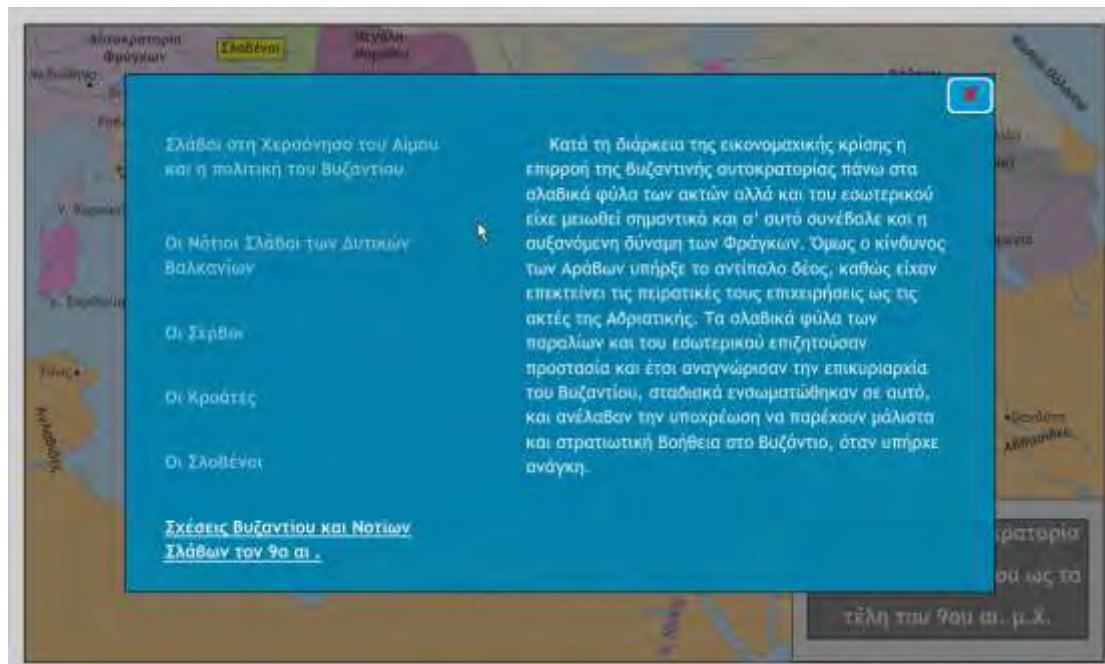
Αυτοκρατορία Φράγκων

Σλοβένοι

Μεγάλη Μοραβία

Σλάβοι στη Χερσόνησο του Αίμου και η πολιτική του Βυζαντίου

Οι Νότιοι Σλάβοι των Δυτικών Βαλκανίων

Οι Σέρβοι

Οι Κροάτες

Οι Σλοβένοι

Σχέσεις Βυζαντίου και Νοτίων Σλάβων τον 9ο αι .

Κατά τη διάρκεια της εικονομαχικής κρίσης η επιρροή της βυζαντινής αυτοκρατορίας πάνω στα σλαβικά φύλα των ακτών αλλά και του εσωτερικού είχε μειωθεί σημαντικά και σ' αυτό συνέβαλε και η αυξανόμενη δύναμη των Φράγκων. Όμως ο κίνδυνος των Αράβων υπήρξε το αντίπαλο δέος, καθώς είχαν επεκτείνει τις πειρατικές τους επιχειρήσεις ως τις ακτές της Αδριατικής. Τα σλαβικά φύλα των παραλίων και του εσωτερικού επιζητούσαν προστασία και έτσι αναγνώρισαν την επικυριαρχία του Βυζαντίου, σταδιακά ενσωματώθηκαν σε αυτό, και ανέλαβαν την υποχρέωση να παρέχουν μάλιστα και στρατιωτική βοήθεια στο Βυζάντιο, όταν υπήρχε ανάγκη.

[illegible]ρατορία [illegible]ού ως τα τέλη του 9ου αι. μ.Χ.